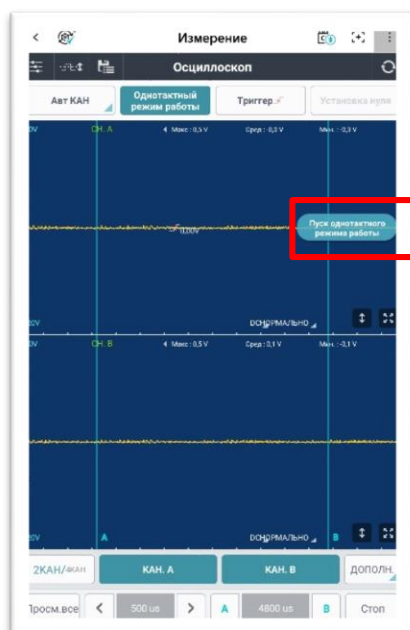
<
Измерение
Осциллоскоп
Авт КАН
Однотактный режим работы
Триггер
Установка нуля
0V
CH. A
Макс : 0,5 V
Сред : -0,3 V
Мин : -0,3 V
Пуск однотактного режима работы
0,00V
0V
DC НОРМАЛЬНО
0V
CH. B
Макс : 0,5 V
Сред : 0,1 V
Мин : -0,1 V
0V
A
DC НОРМАЛЬНО
B
2КАН/4КАН
КАН. A
КАН. B
ДОПОЛН.
Просм.все
<
500 us
>
A
4800 us
B
Стоп